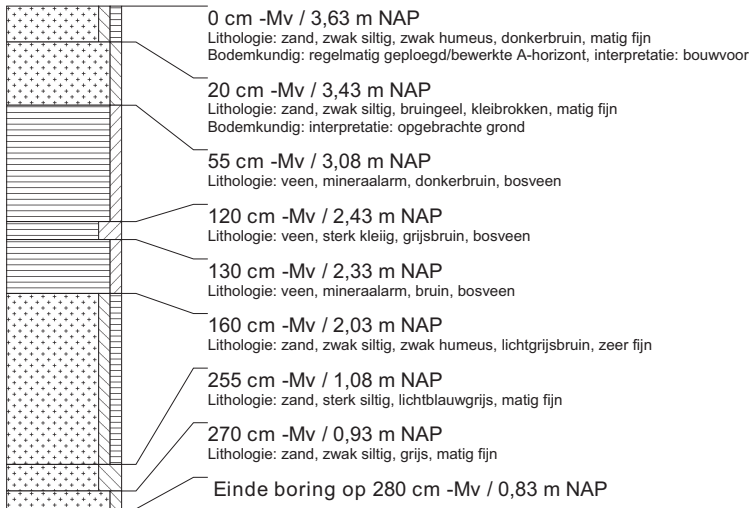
0 cm -Mv / 3,63 m NAP
Lithologie: zand, zwak siltig, zwak humeus, donkerbruin, matig fijn
Bodemkundig: regelmatig geploegd/bewerkte A-horizont, interpretatie: bouwvoor

20 cm -Mv / 3,43 m NAP
Lithologie: zand, zwak siltig, bruingeel, kleibrokken, matig fijn
Bodemkundig: interpretatie: opgebrachte grond

55 cm -Mv / 3,08 m NAP
Lithologie: veen, mineraalarm, donkerbruin, bosveen

120 cm -Mv / 2,43 m NAP
Lithologie: veen, sterk kleiig, grijsbruin, bosveen

130 cm -Mv / 2,33 m NAP
Lithologie: veen, mineraalarm, bruin, bosveen

160 cm -Mv / 2,03 m NAP
Lithologie: zand, zwak siltig, zwak humeus, lichtgrijsbruin, zeer fijn

255 cm -Mv / 1,08 m NAP
Lithologie: zand, sterk siltig, lichtblauwgrijs, matig fijn

270 cm -Mv / 0,93 m NAP
Lithologie: zand, zwak siltig, grijs, matig fijn

Einde boring op 280 cm -Mv / 0,83 m NAP